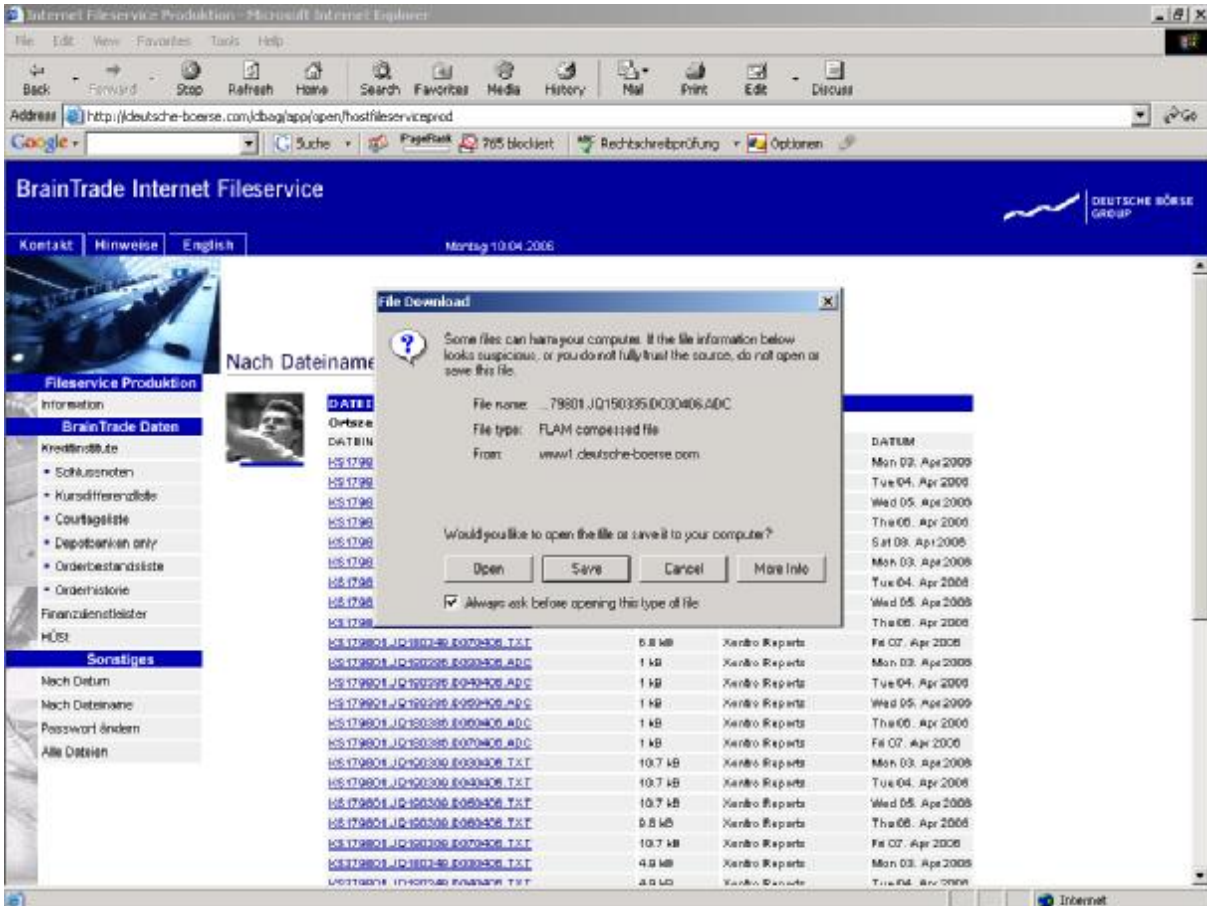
Internet Fileservice Produktion - Microsoft Internet Explorer

File Edit View Favorites Tools Help

Back Forward Stop Refresh Home Search Favorites Media History Mail Print Edit Discuss

Address http://deutsche-boerse.com/dbag/app/open/hostfileserviceprod

Go

Google Suche PageRank 765 blockiert Rechtschreibprüfung Optionen

BrainTrade Internet Fileservice

DEUTSCHE BÖRSE GROUP

Kontakt Hinweise English

Montag 10.04.2006

Fileservice Produktion
Information
BrainTrade Daten
Kreditinstitute
• Schlussnoten
• Kursdifferenzliste
• Courtageliste
• Depotbanken only
• Orderbestandsliste
• Orderhistorie
Finanzdienstleister
HÜSt
Sonstiges
Nach Datum
Nach Dateiname
Passwort ändern
Alle Dateien

Nach Dateiname

DATEI
Ortsze
DATEIN

| DATEIN | | | DATUM |
|---|---|---|---|
| KS1798 | | | Mon 03. Apr 2006 |
| KS1798 | | | Tue 04. Apr 2006 |
| KS1798 | | | Wed 05. Apr 2006 |
| KS1798 | | | Thu 06. Apr 2006 |
| KS1798 | | | Sat 08. Apr 2006 |
| KS1798 | | | Mon 03. Apr 2006 |
| KS1798 | | | Tue 04. Apr 2006 |
| KS1798 | | | Wed 05. Apr 2006 |
| KS1798 | | | Thu 06. Apr 2006 |
| KS179801.JQ180249.D070406.TXT | 6.8 kB | Xentro Reports | Fri 07. Apr 2006 |
| KS179801.JQ180385.D030406.ADC | 1 kB | Xentro Reports | Mon 03. Apr 2006 |
| KS179801.JQ180385.D040406.ADC | 1 kB | Xentro Reports | Tue 04. Apr 2006 |
| KS179801.JQ180385.D050406.ADC | 1 kB | Xentro Reports | Wed 05. Apr 2006 |
| KS179801.JQ180385.D060406.ADC | 1 kB | Xentro Reports | Thu 06. Apr 2006 |
| KS179801.JQ180385.D070406.ADC | 1 kB | Xentro Reports | Fri 07. Apr 2006 |
| KS179801.JQ180309.D030406.TXT | 10.7 kB | Xentro Reports | Mon 03. Apr 2006 |
| KS179801.JQ180309.D040406.TXT | 10.7 kB | Xentro Reports | Tue 04. Apr 2006 |
| KS179801.JQ180309.D050406.TXT | 10.7 kB | Xentro Reports | Wed 05. Apr 2006 |
| KS179801.JQ180309.D060406.TXT | 9.8 kB | Xentro Reports | Thu 06. Apr 2006 |
| KS179801.JQ180309.D070406.TXT | 10.7 kB | Xentro Reports | Fri 07. Apr 2006 |
| KS179801.JQ180249.D030406.TXT | 4.9 kB | Xentro Reports | Mon 03. Apr 2006 |
| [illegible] | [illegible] | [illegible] | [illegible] |

File Download

Some files can harm your computer. If the file information below looks suspicious, or you do not fully trust the source, do not open or save this file.

File name: ...79801.JQ180385.D030406.ADC
File type: FLAM compressed file
From: www1.deutsche-boerse.com

Would you like to open the file or save it to your computer?

Open Save Cancel More Info

Always ask before opening this type of file

Internet